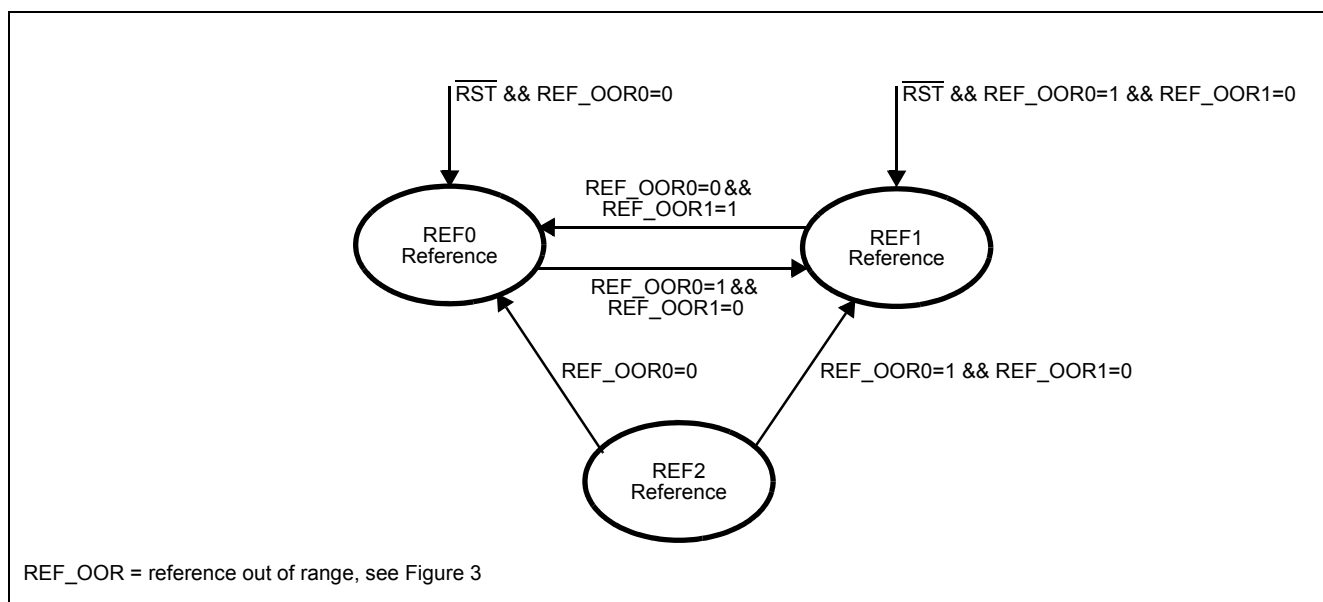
$\overline{RST}$ && REF_OOR0=0

$\overline{RST}$ && REF_OOR0=1 && REF_OOR1=0

REF_OOR0=0 && REF_OOR1=1

REF0 Reference

REF1 Reference

REF_OOR0=1 && REF_OOR1=0

REF_OOR0=0

REF_OOR0=1 && REF_OOR1=0

REF2 Reference

REF_OOR = reference out of range, see Figure 3